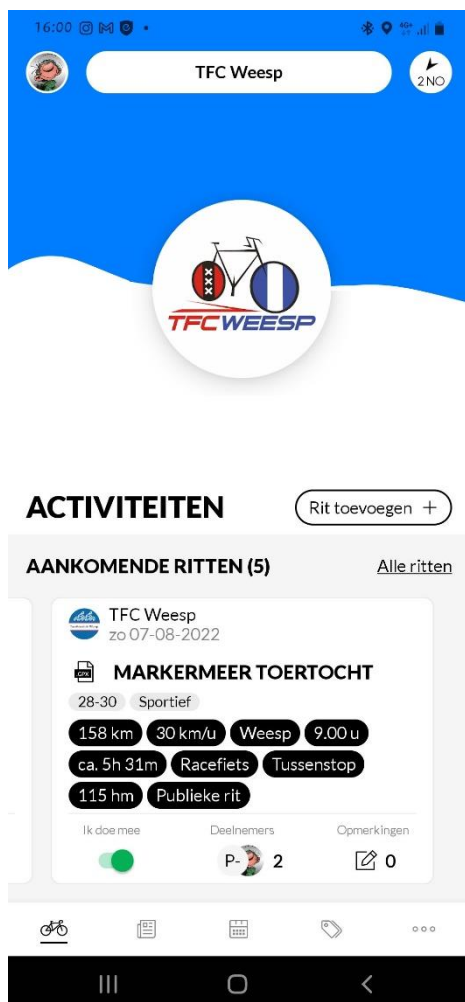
16:00

TFC Weesp

2 NO

TFC WEESP

ACTIVITEITEN

Rit toevoegen +

AANKOMENDE RITTEN (5)

Alle ritten

TFC Weesp
zo 07-08-2022

GPX

MARKERMEER TOERTOCHT

28-30 Sportief

158 km 30 km/u Weesp 9.00 u

ca. 5h 31m Racefiets Tussenstop

115 hm Publieke rit

Ik doe mee

Deelnemers

P- 2

Opmerkingen

0